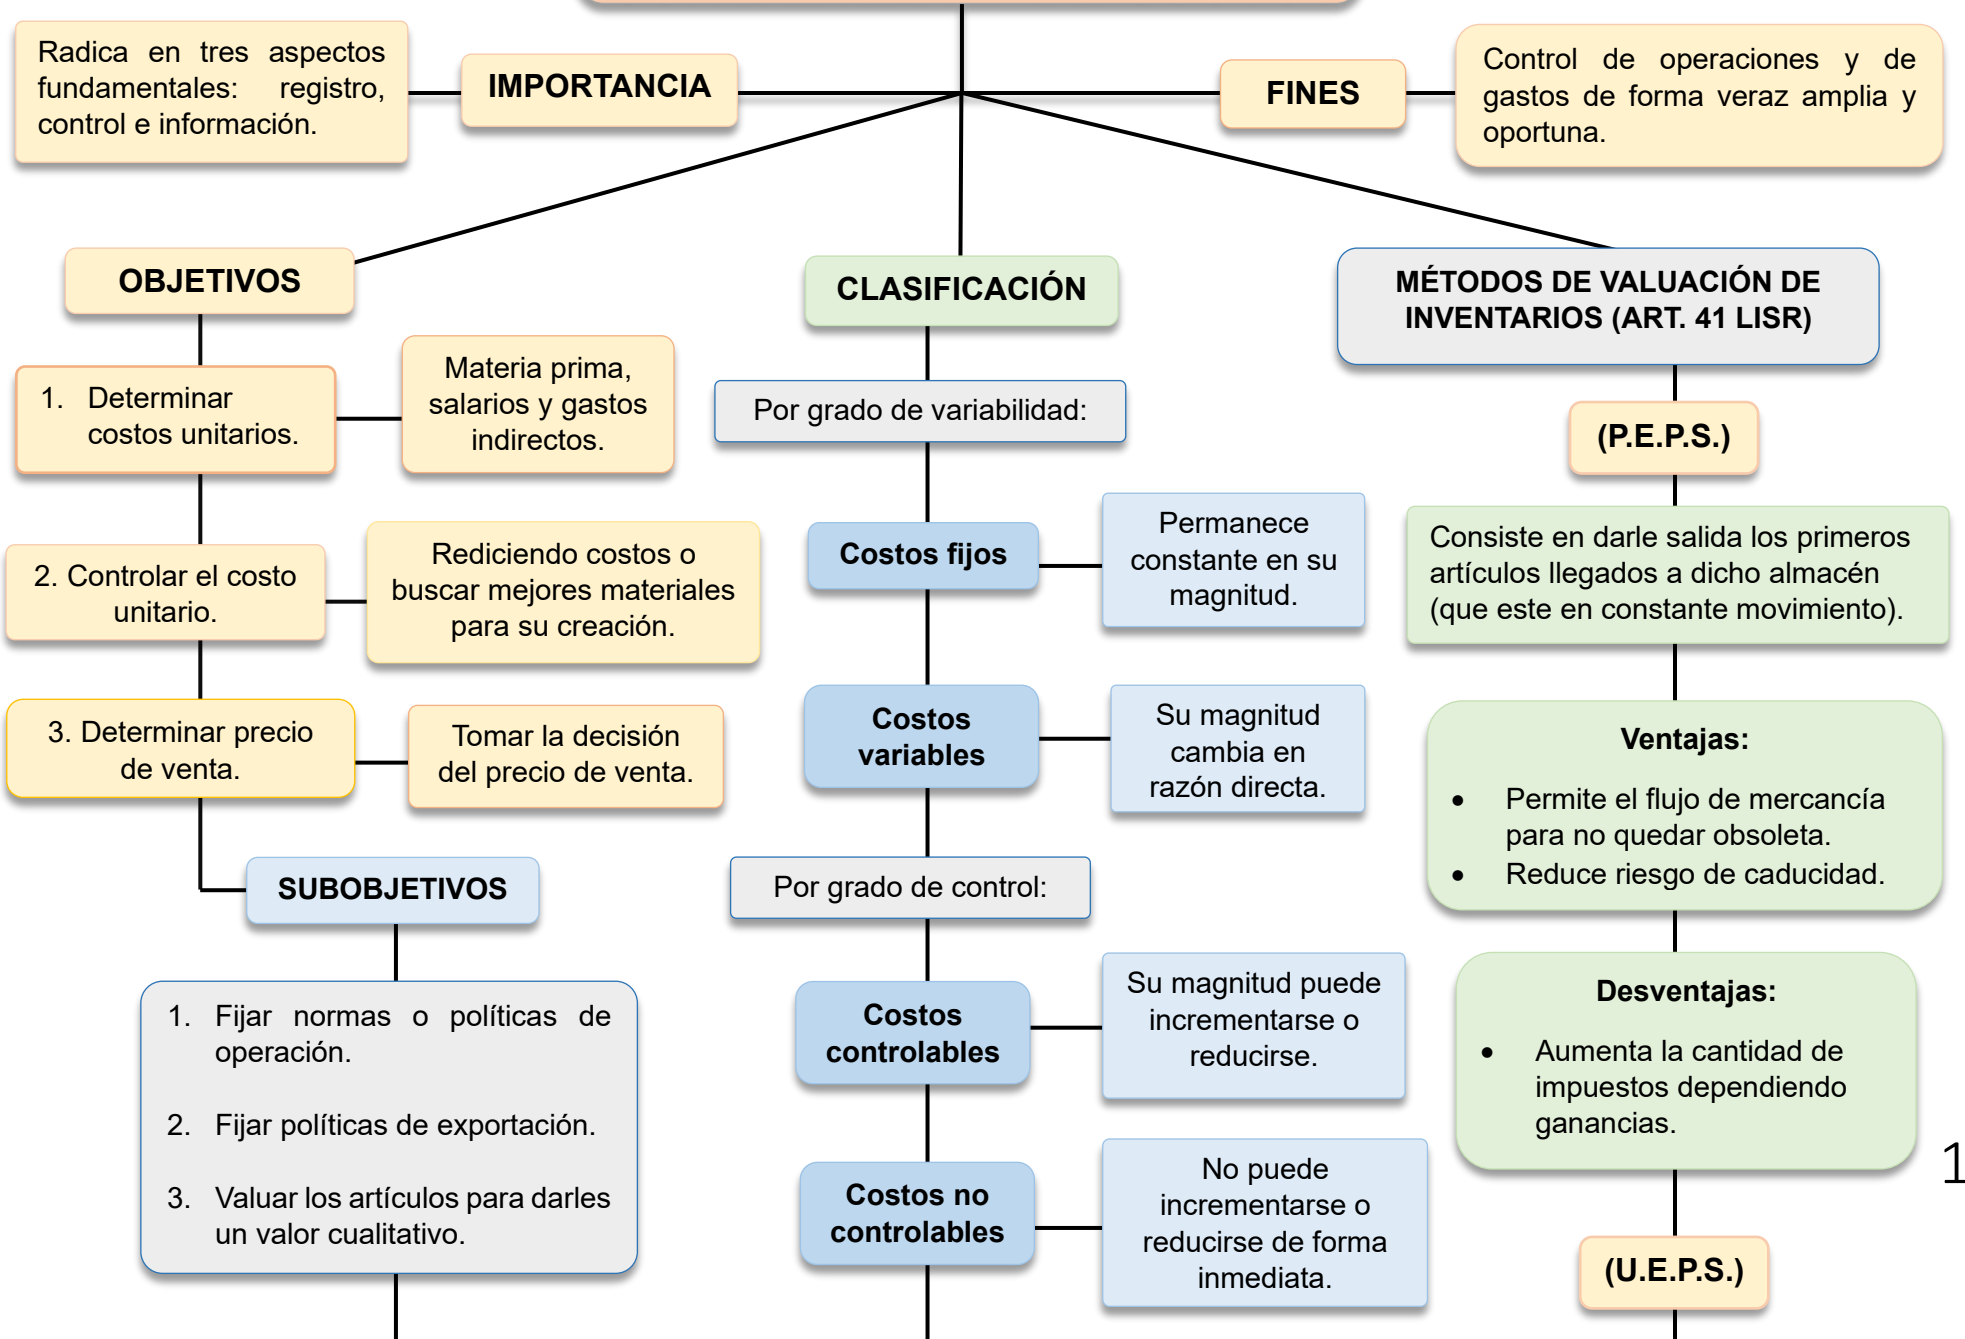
Radica en tres aspectos fundamentales: registro, control e información.

IMPORTANCIA

FINES

Control de operaciones y de gastos de forma veraz amplia y oportuna.

OBJETIVOS

CLASIFICACIÓN

MÉTODOS DE VALUACIÓN DE INVENTARIOS (ART. 41 LISR)

1. Determinar costos unitarios.

Materia prima, salarios y gastos indirectos.

Por grado de variabilidad:

(P.E.P.S.)

Costos fijos

Permanece constante en su magnitud.

Consiste en darle salida los primeros artículos llegados a dicho almacén (que este en constante movimiento).

2. Controlar el costo unitario.

Rediciendo costos o buscar mejores materiales para su creación.

3. Determinar precio de venta.

Tomar la decisión del precio de venta.

Costos variables

Su magnitud cambia en razón directa.

Ventajas:
- Permite el flujo de mercancía para no quedar obsoleta.
- Reduce riesgo de caducidad.

SUBOBJETIVOS

Por grado de control:

1. Fijar normas o políticas de operación.
2. Fijar políticas de exportación.
3. Valuar los artículos para darles un valor cualitativo.

Costos controlables

Su magnitud puede incrementarse o reducirse.

Desventajas:
- Aumenta la cantidad de impuestos dependiendo ganancias.

Costos no controlables

No puede incrementarse o reducirse de forma inmediata.

(U.E.P.S.)

1